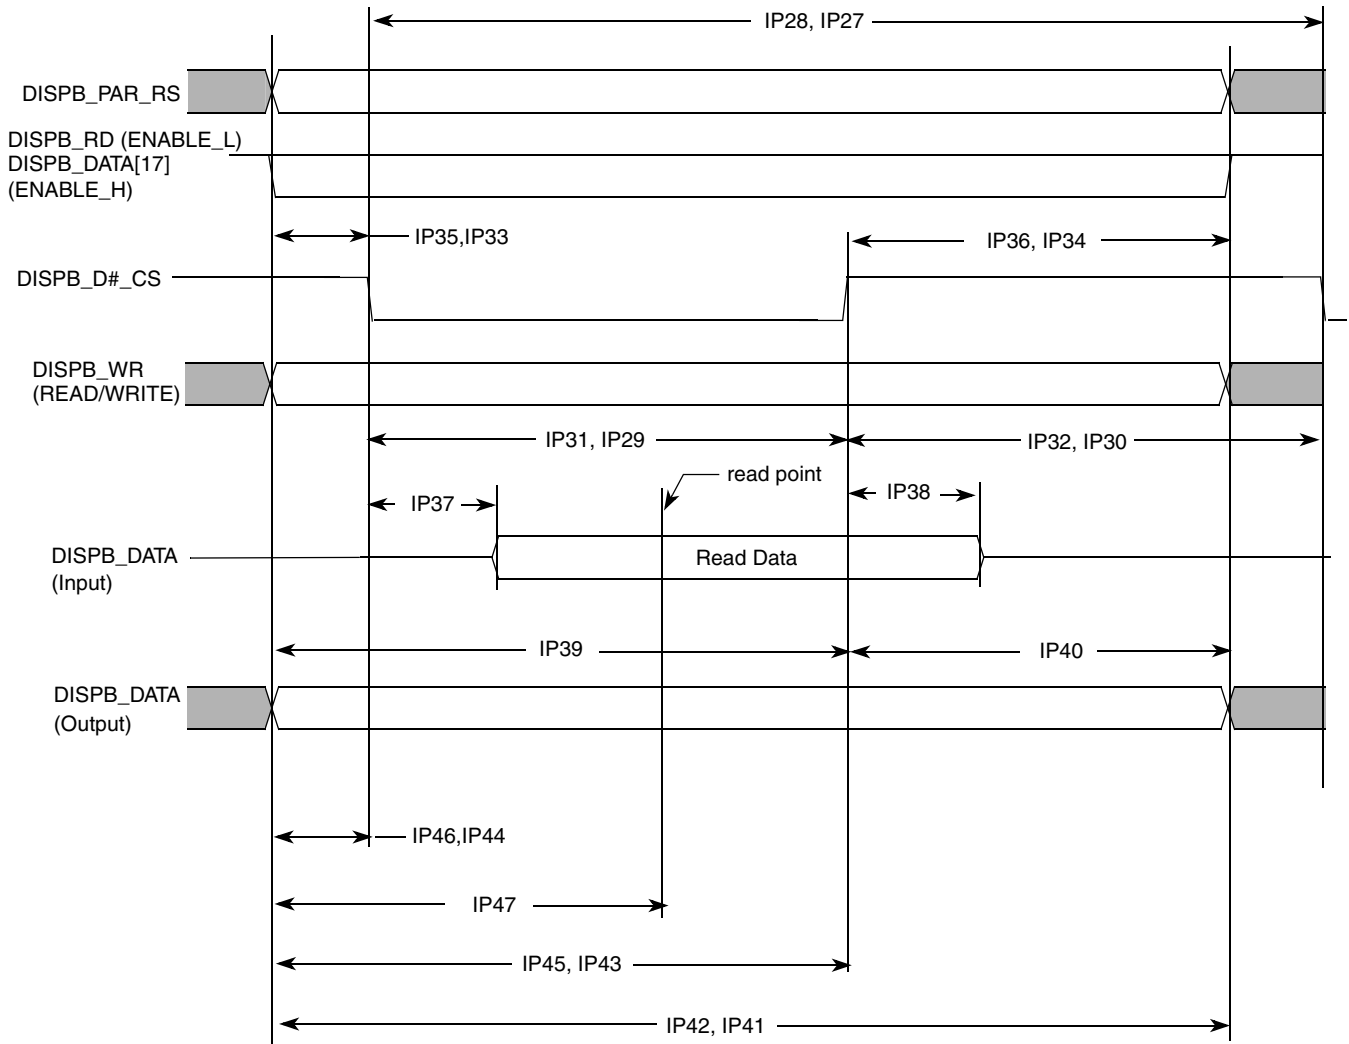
IP28, IP27

DISPB_PAR_RS

DISPB_RD (ENABLE_L)
DISPB_DATA[17]
(ENABLE_H)

IP35,IP33

IP36, IP34

DISPB_D#_CS

DISPB_WR
(READ/WRITE)

IP31, IP29

IP32, IP30

read point

IP37

IP38

DISPB_DATA
(Input)

Read Data

IP39

IP40

DISPB_DATA
(Output)

IP46,IP44

IP47

IP45, IP43

IP42, IP41